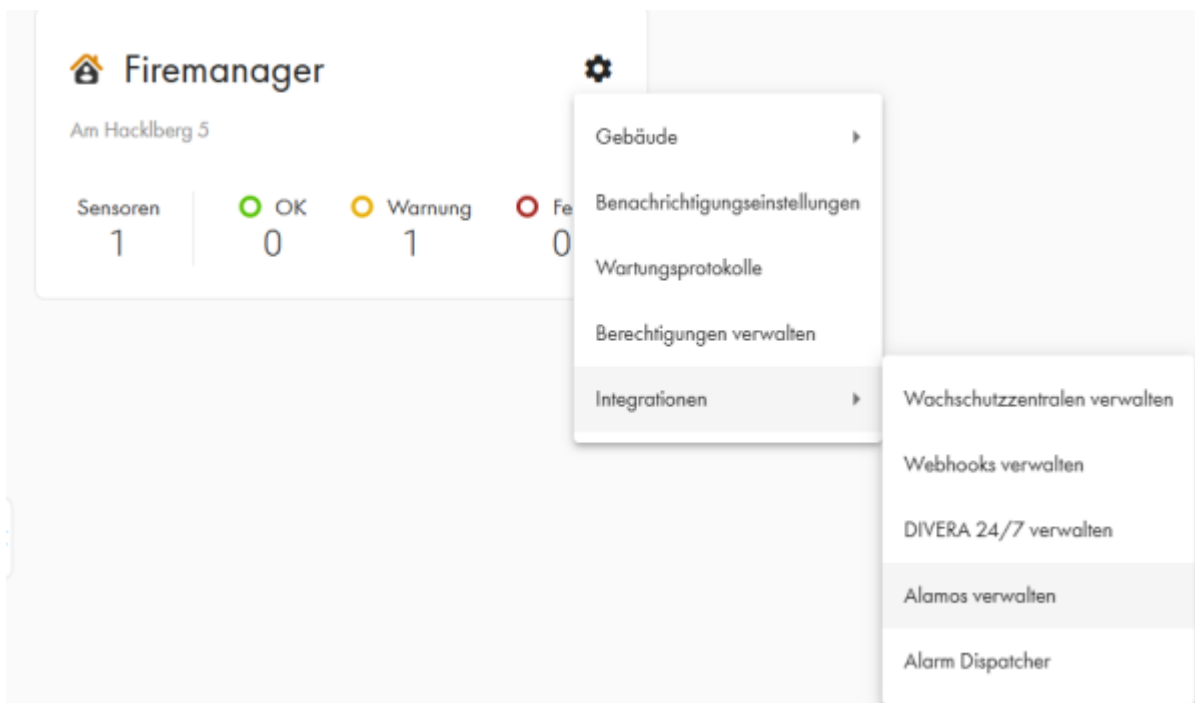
Firemanager

Am Hacklberg 5

Sensoren
1

OK
0

Warnung
1

Fe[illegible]
0

Gebäude

Benachrichtigungseinstellungen

Wartungsprotokolle

Berechtigungen verwalten

Integrationen

Wachschutzzentralen verwalten

Webhooks verwalten

DIVERA 24/7 verwalten

Alamos verwalten

Alarm Dispatcher